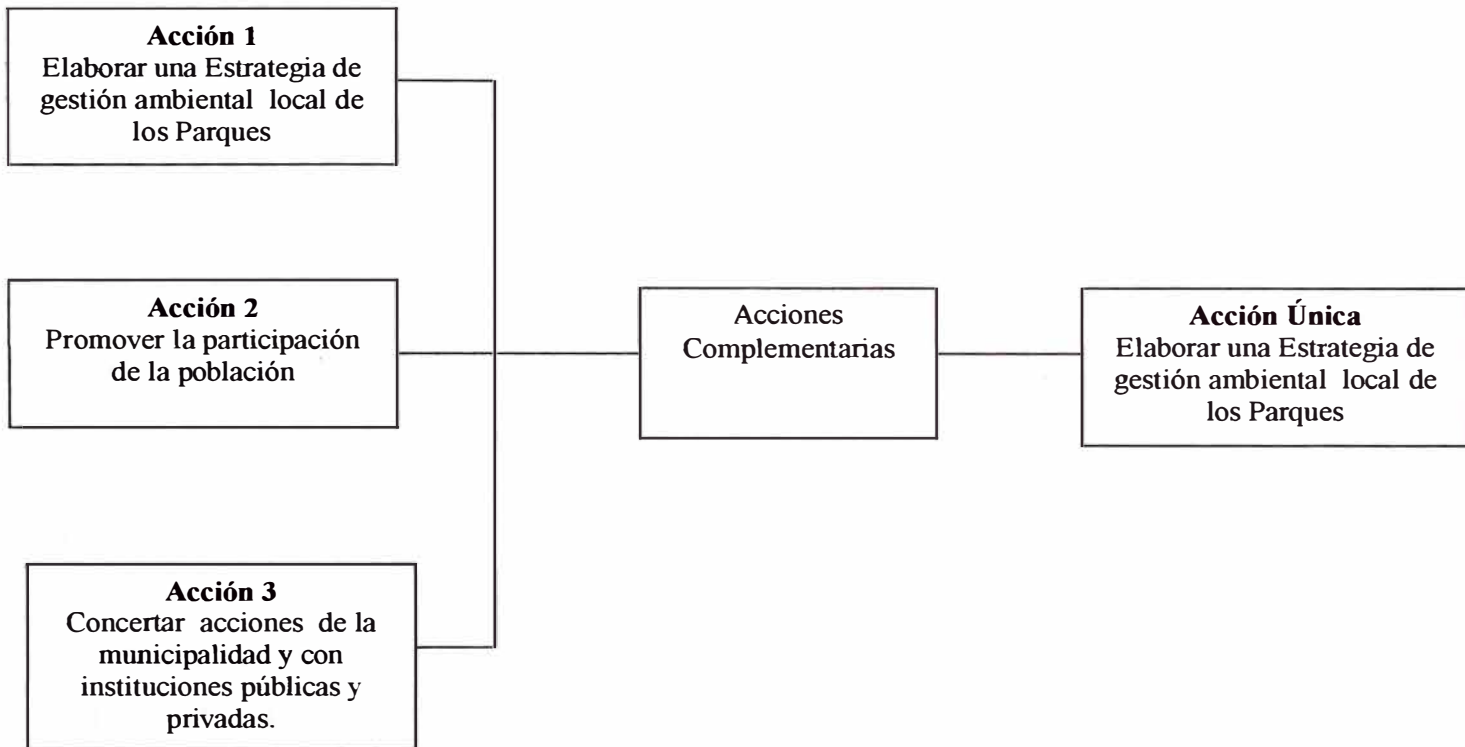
**Acción 1**
Elaborar una Estrategia de gestión ambiental local de los Parques

**Acción 2**
Promover la participación de la población

**Acción 3**
Concertar acciones de la municipalidad y con instituciones públicas y privadas.

Acciones Complementarias

**Acción Única**
Elaborar una Estrategia de gestión ambiental local de los Parques